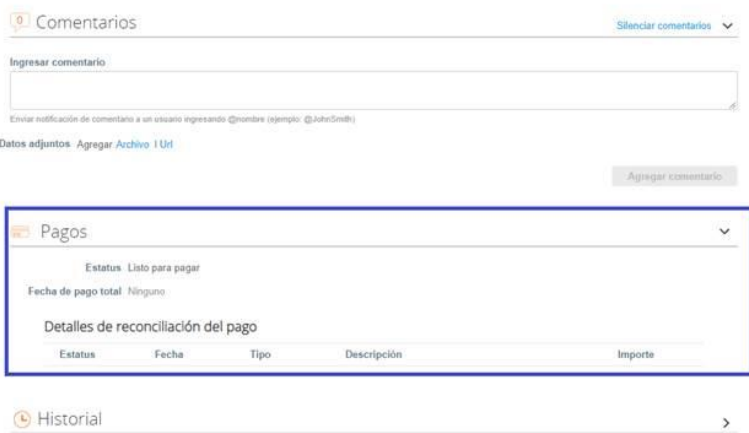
0 Comentarios

Silenciar comentarios

Ingresar comentario

Enviar notificación de comentario a un usuario ingresando @nombre (ejemplo: @JohnSmith)

Datos adjuntos Agregar Archivo I Url

Agregar comentario

Pagos

Estatus Listo para pagar

Fecha de pago total Ninguno

Detalles de reconciliación del pago

| Estatus | Fecha | Tipo | Descripción | Importe |
|---|---|---|---|---|

Historial